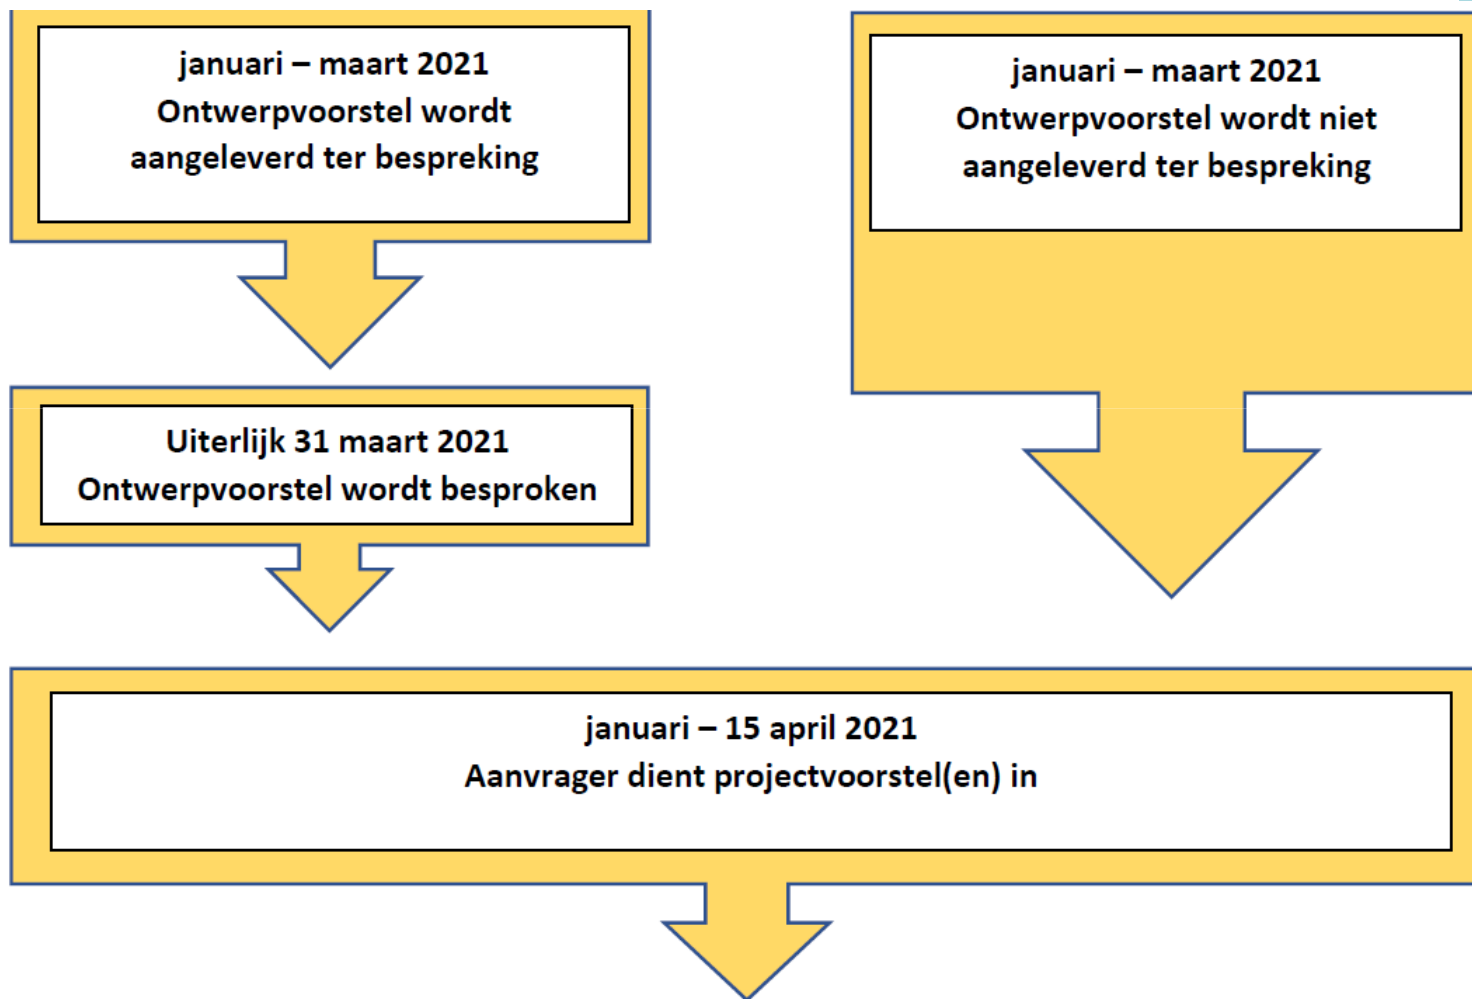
januari – maart 2021
Ontwerpvoorstel wordt aangeleverd ter bespreking

januari – maart 2021
Ontwerpvoorstel wordt niet aangeleverd ter bespreking

Uiterlijk 31 maart 2021
Ontwerpvoorstel wordt besproken

januari – 15 april 2021
Aanvrager dient projectvoorstel(en) in